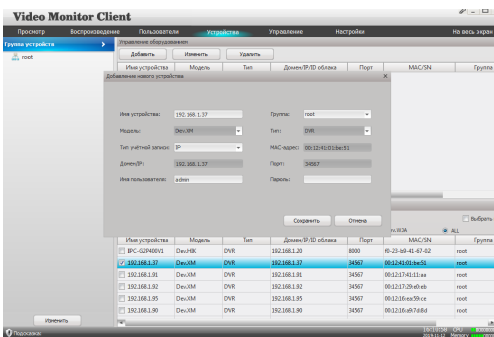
Video Monitor Client

Просмотр | Воспроизведение | Пользователи | Устройства | Управление | Настройки | На весь экран

Группа устройства

root

Управление оборудованием

Добавить | Изменить | Удалить

| Имя устройства | Модель | Тип | Домен/IP/ID облака | Порт | MAC/SN | Группа |
|---|---|---|---|---|---|---|

Добавление нового устройства

Имя устройства: 192.168.1.37
Группа: root
Модель: DevXM
Тип: DVR
Тип учётной записи: IP
MAC-адрес: 00:12:41:01:be:51
Домен/IP: 192.168.1.37
Порт: 34567
Имя пользователя: admin
Пароль:

Сохранить | Отмена

Выбрать

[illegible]

ALL

| Имя устройства | Модель | Тип | Домен/IP/ID облака | Порт | MAC/SN | Группа |
|---|---|---|---|---|---|---|
| IPC-02P400V1 | DevHIK | DVR | 192.168.1.20 | 8000 | f0-23-b9-41-67-02 | root |
| 192.168.1.37 | DevXM | DVR | 192.168.1.37 | 34567 | 00:12:41:01:be:51 | root |
| 192.168.1.91 | DevXM | DVR | 192.168.1.91 | 34567 | 00:12:17:41:11:aa | root |
| 192.168.1.92 | DevXM | DVR | 192.168.1.92 | 34567 | 00:12:17:29:e0:eb | root |
| 192.168.1.95 | DevXM | DVR | 192.168.1.95 | 34567 | 00:12:16:ea:59:ce | root |
| 192.168.1.90 | DevXM | DVR | 192.168.1.90 | 34567 | 00:12:16:a9:7d:8d | root |

Изменить

Подсказка

16:17:56 CPU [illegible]
2019-11-12 Memory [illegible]